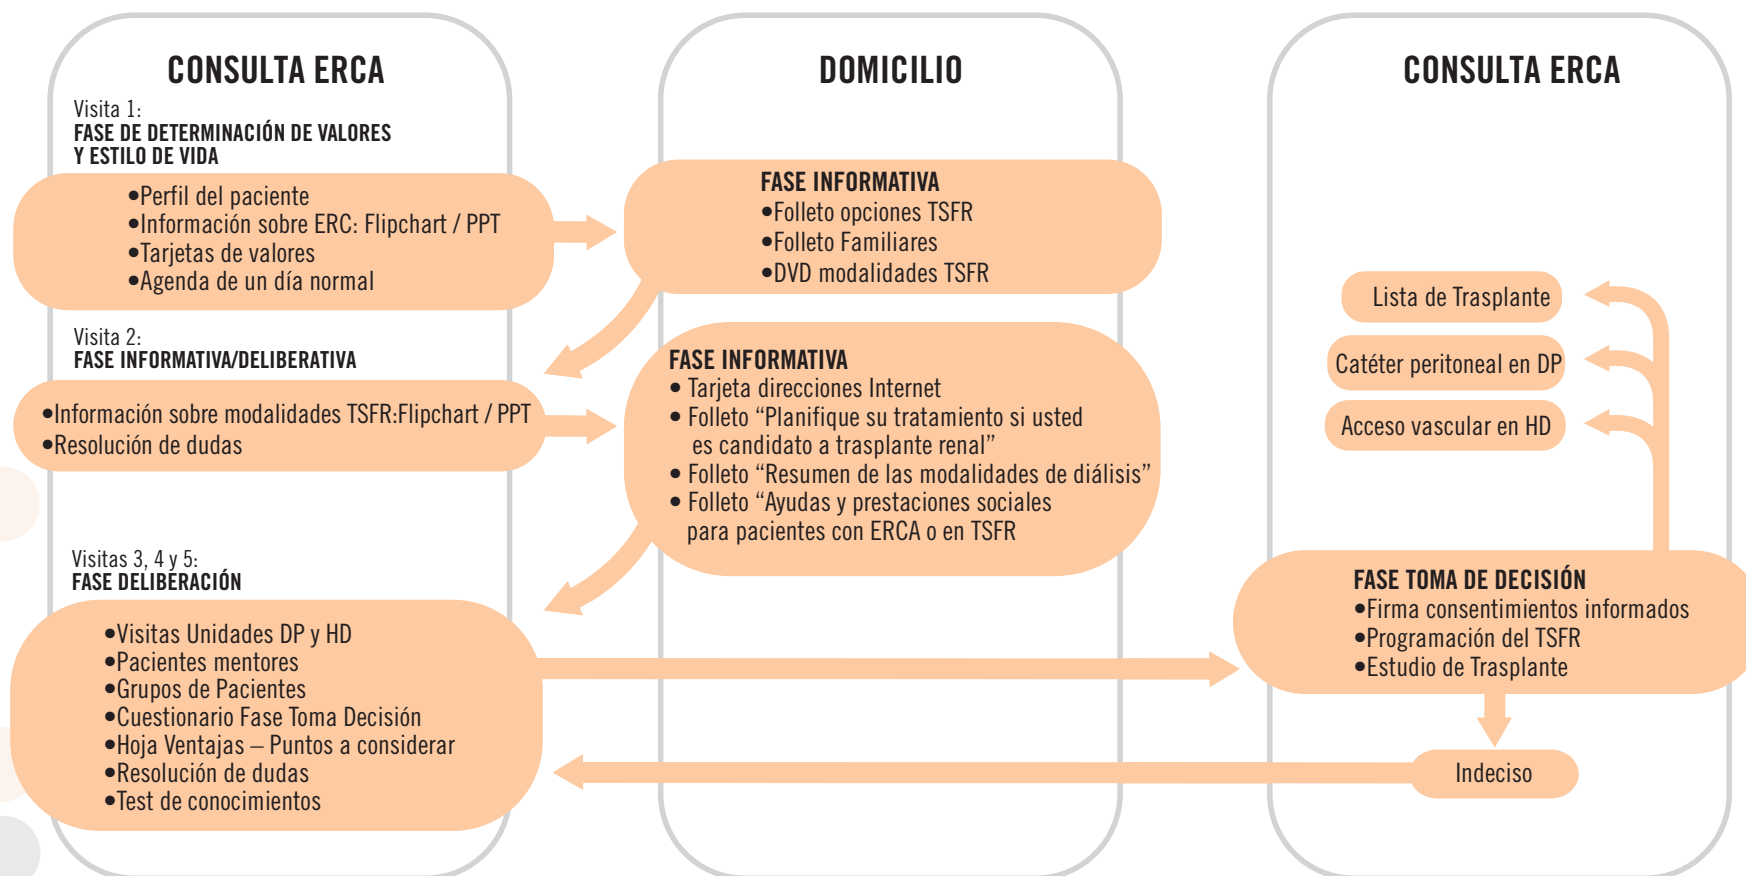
CONSULTA ERCA

Visita 1:
FASE DE DETERMINACIÓN DE VALORES Y ESTILO DE VIDA

•Perfil del paciente
•Información sobre ERC: Flipchart / PPT
•Tarjetas de valores
•Agenda de un día normal

Visita 2:
FASE INFORMATIVA/DELIBERATIVA

•Información sobre modalidades TSFR:Flipchart / PPT
•Resolución de dudas

Visitas 3, 4 y 5:
FASE DELIBERACIÓN

•Visitas Unidades DP y HD
•Pacientes mentores
•Grupos de Pacientes
•Cuestionario Fase Toma Decisión
•Hoja Ventajas – Puntos a considerar
•Resolución de dudas
•Test de conocimientos

DOMICILIO

FASE INFORMATIVA
•Folleto opciones TSFR
•Folleto Familiares
•DVD modalidades TSFR

FASE INFORMATIVA
• Tarjeta direcciones Internet
• Folleto “Planifique su tratamiento si usted es candidato a trasplante renal”
• Folleto “Resumen de las modalidades de diálisis”
• Folleto “Ayudas y prestaciones sociales para pacientes con ERCA o en TSFR

CONSULTA ERCA

Lista de Trasplante
Catéter peritoneal en DP
Acceso vascular en HD

FASE TOMA DE DECISIÓN
•Firma consentimientos informados
•Programación del TSFR
•Estudio de Trasplante

Indeciso